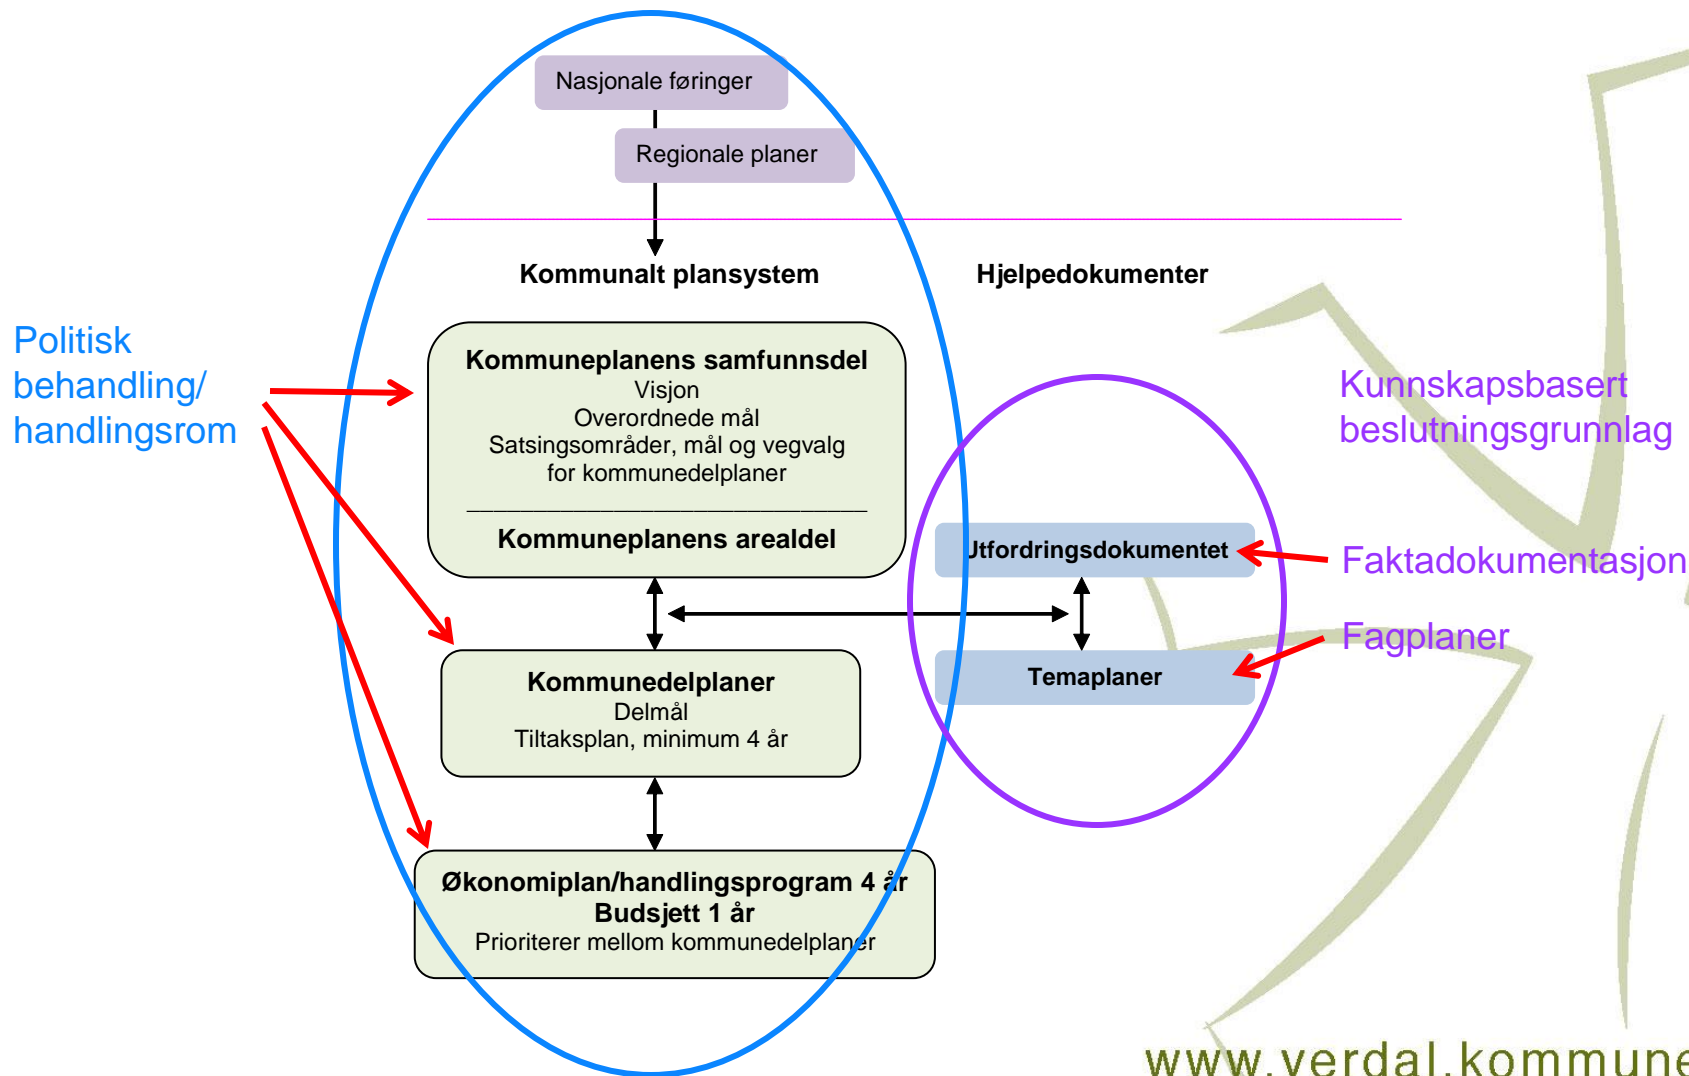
Nasjonale føringer

Regionale planer

Kommunalt plansystem

Hjelpedokumenter

Politisk behandling/ handlingsrom

Kommuneplanens samfunnsdel
Visjon
Overordnede mål
Satsingsområder, mål og vegvalg for kommunedelplaner

Kommuneplanens arealdel

Kunnskapsbasert beslutningsgrunnlag

Utfordringsdokumentet

Faktadokumentasjon

Fagplaner

Temaplaner

Kommunedelplaner
Delmål
Tiltaksplan, minimum 4 år

Økonomiplan/handlingsprogram 4 år
Budsjett 1 år
Prioriterer mellom kommunedelplaner

www.verdal.kommune